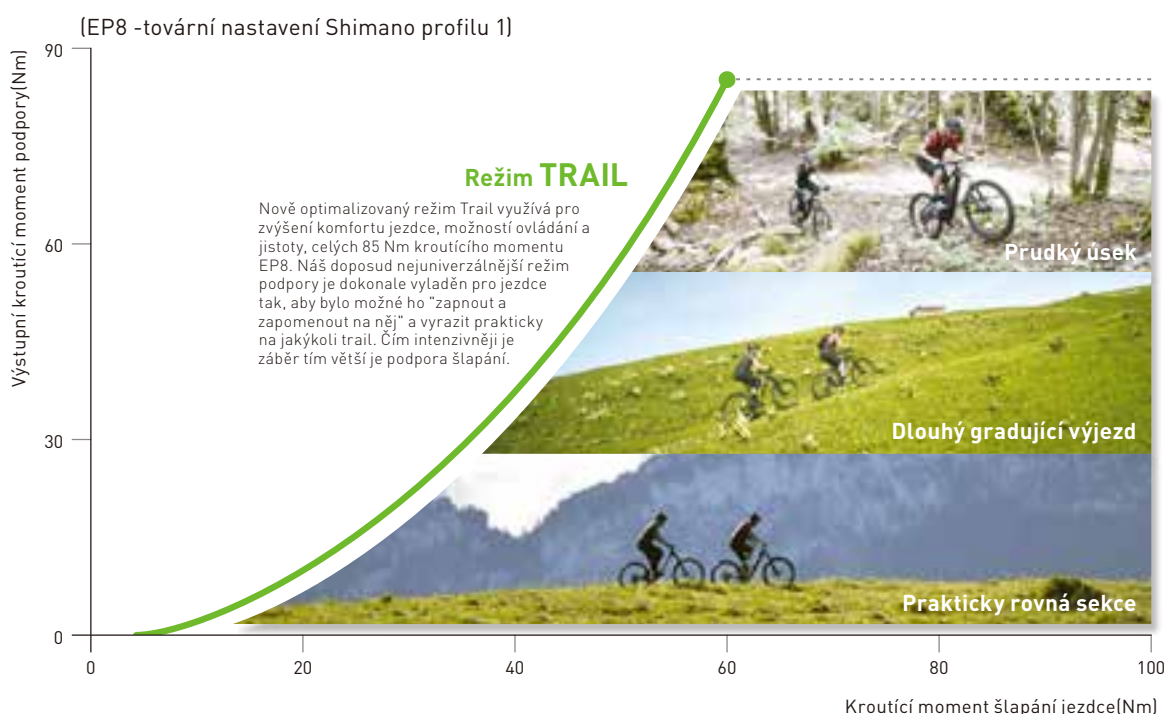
(EP8 -tovární nastavení Shimano profilu 1)

Výstupní kroutící moment podpory(Nm)

90

60

30

0

Režim TRAIL

Nově optimalizovaný režim Trail využívá pro zvýšení komfortu jezdce, možností ovládání a jistoty, celých 85 Nm kroutícího momentu EP8. Náš doposud nejuniverzálnější režim podpory je dokonale vyladěn pro jezdce tak, aby bylo možné ho "zapnout a zapomenout na něj" a vyrazit prakticky na jakýkoli trail. Čím intenzivněji je záběr tím větší je podpora šlapání.

Prudký úsek

Dlouhý gradující výjezd

Prakticky rovná sekce

0

20

40

60

80

100

Kroutící moment šlapání jezdce(Nm)